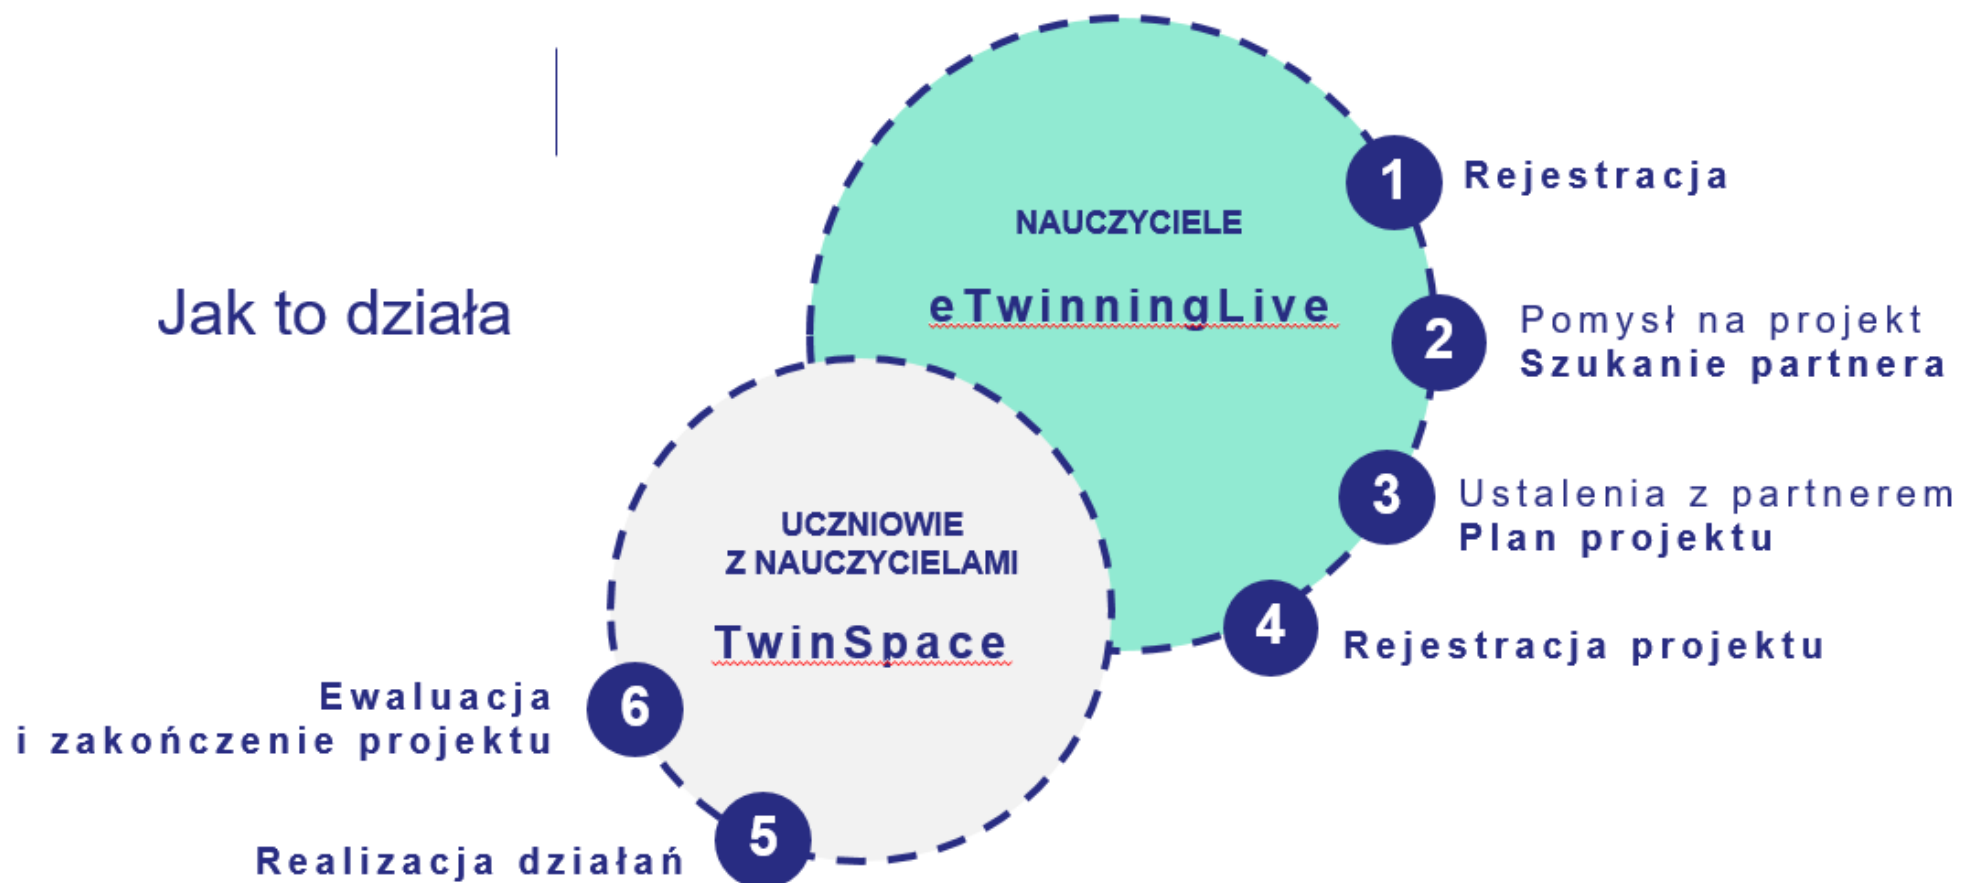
Jak to działa

NAUCZYCIELE

eTwinningLive

1 Rejestracja

2 Pomysł na projekt
Szukanie partnera

3 Ustalenia z partnerem
Plan projektu

4 Rejestracja projektu

UCZNIOWIE
Z NAUCZYCIELAMI

TwinSpace

6 Ewaluacja
i zakończenie projektu

5 Realizacja działań